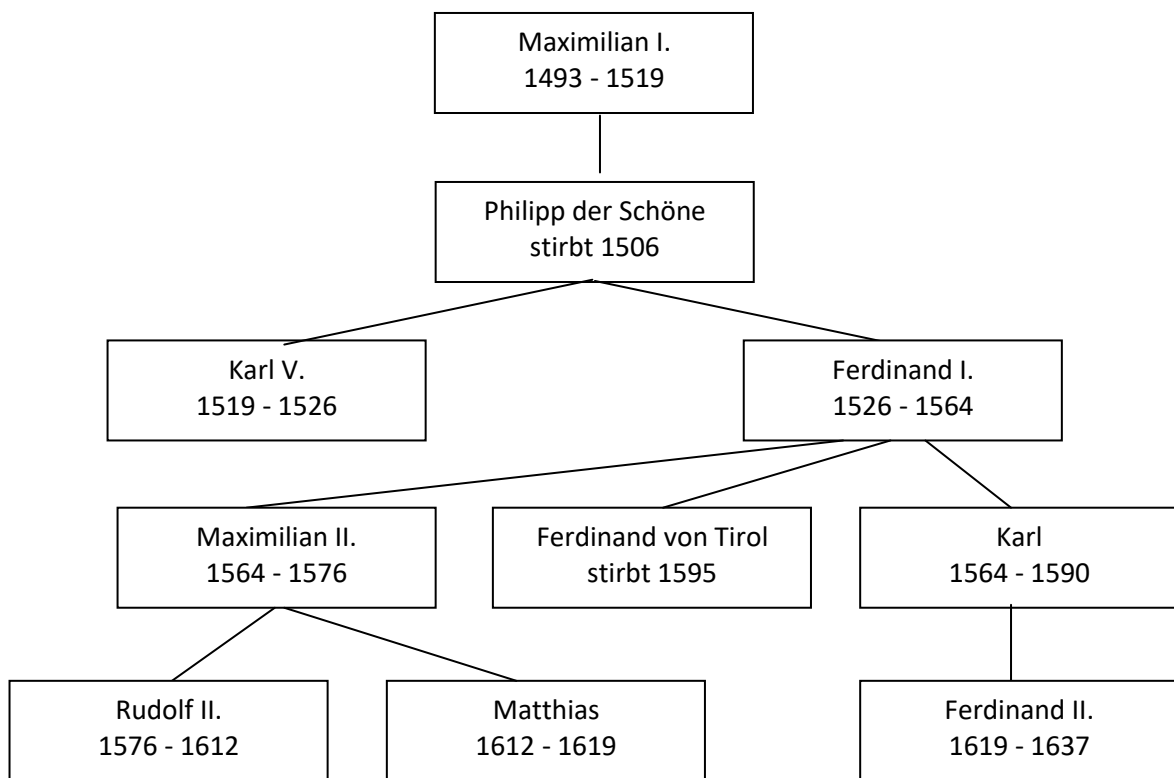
Maximilian I.
1493 - 1519

Philipp der Schöne
stirbt 1506

Karl V.
1519 - 1526

Ferdinand I.
1526 - 1564

Maximilian II.
1564 - 1576

Ferdinand von Tirol
stirbt 1595

Karl
1564 - 1590

Rudolf II.
1576 - 1612

Matthias
1612 - 1619

Ferdinand II.
1619 - 1637